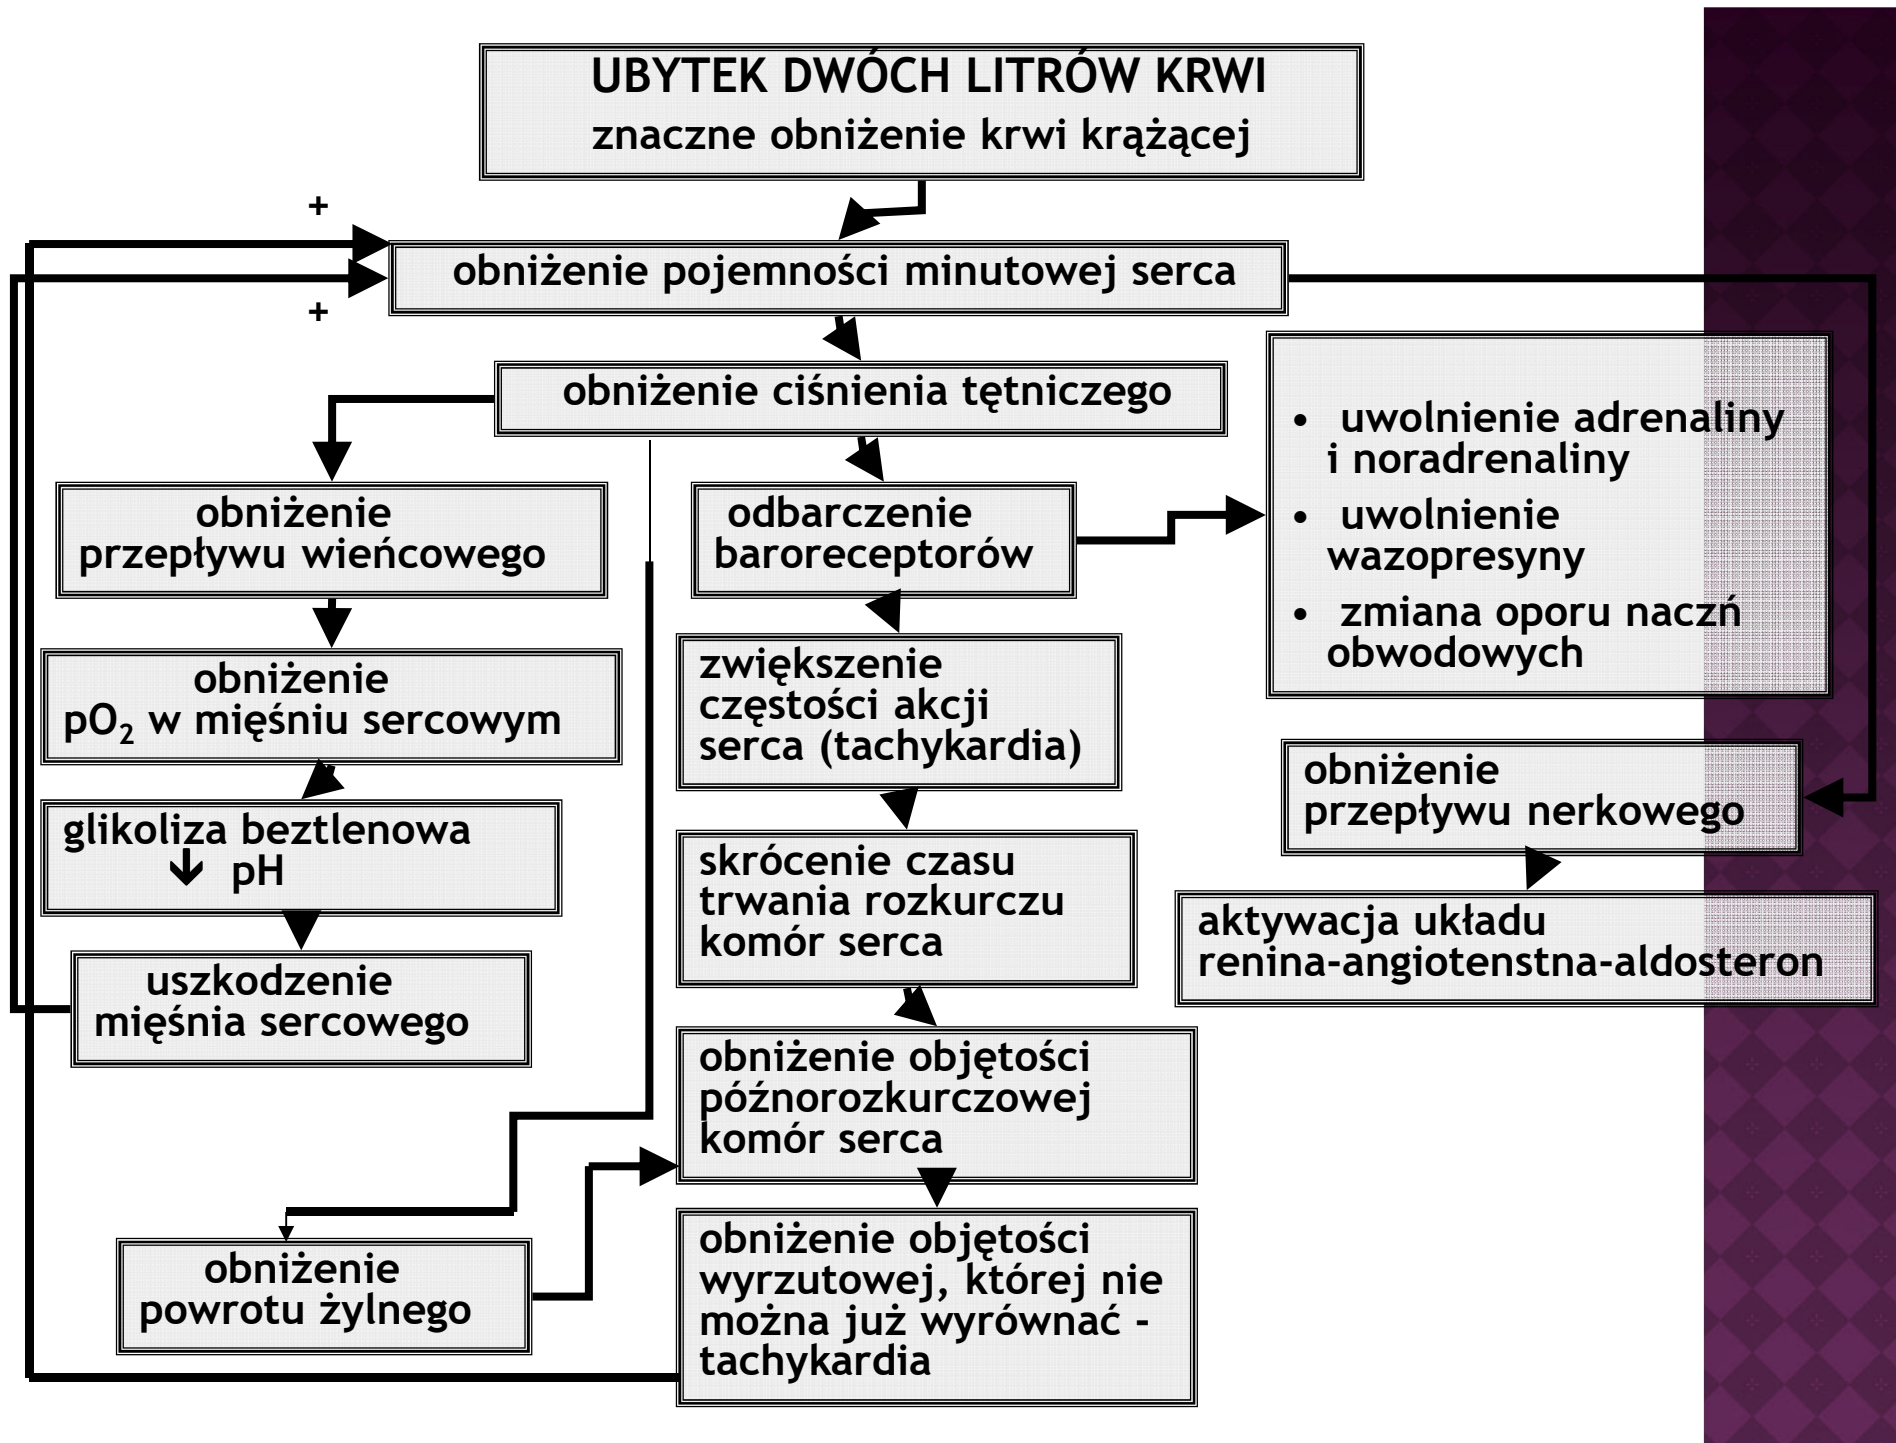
UBYTEK DWÓCH LITRÓW KRWI
znaczne obniżenie krwi krążącej

+

obniżenie pojemności minutowej serca

+

obniżenie ciśnienia tętniczego

obniżenie przepływu wieńcowego

odbarczenie baroreceptorów

- uwolnienie adrenaliny i noradrenaliny
- uwolnienie wazopresyny
- zmiana oporu naczń obwodowych

obniżenie $pO_2$ w mięśniu sercowym

zwiększenie częstości akcji serca (tachykardia)

obniżenie przepływu nerkowego

glikoliza beztlenowa
↓ pH

skrócenie czasu trwania rozkurczu komór serca

aktywacja układu renina-angiotenstna-aldosteron

uszkodzenie mięśnia sercowego

obniżenie objętości późnorozkurczowej komór serca

obniżenie powrotu żylnego

obniżenie objętości wyrzutowej, której nie można już wyrównać - tachykardia